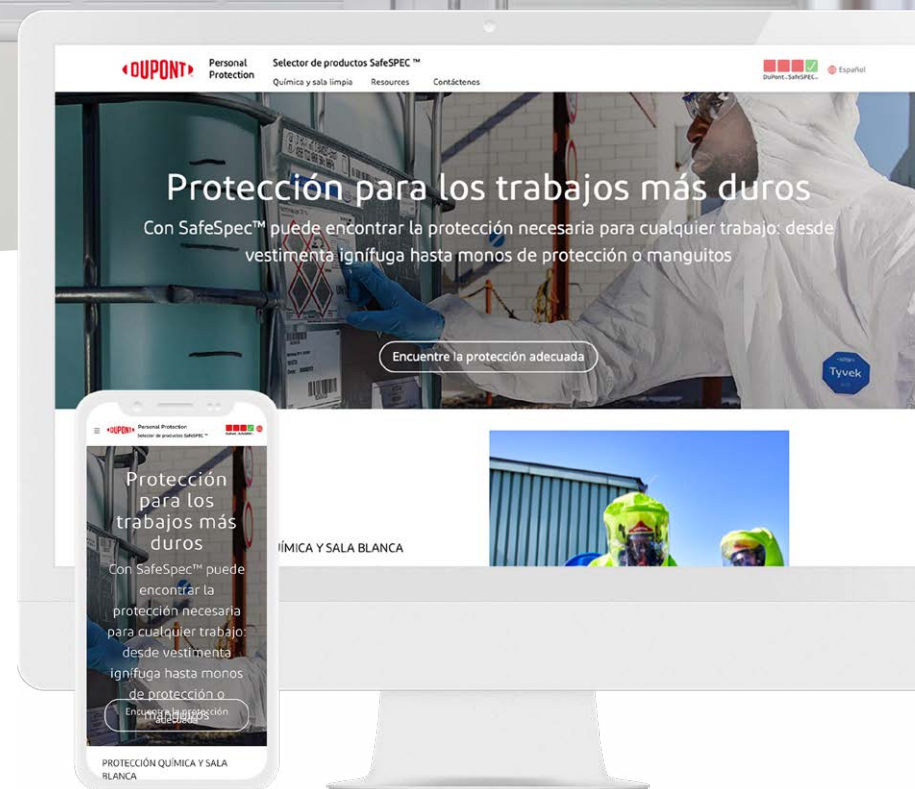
DUPONT Personal Protection

Selector de productos SafeSPEC ™

Química y sala limpia Resources Contáctenos

DuPont SafeSPEC

Español

Protección para los trabajos más duros

Con SafeSpec™ puede encontrar la protección necesaria para cualquier trabajo: desde vestimenta ignífuga hasta monos de protección o manguitos

Encuentre la protección adecuada

Tyvek

ÍMICA Y SALA BLANCA

DUPONT Personal Protection

Selector de productos SafeSPEC ™

Protección para los trabajos más duros

Con SafeSpec™ puede encontrar la protección necesaria para cualquier trabajo: desde vestimenta ignífuga hasta monos de protección o manguitos

Encuentre la protección adecuada

PROTECCIÓN QUÍMICA Y SALA BLANCA